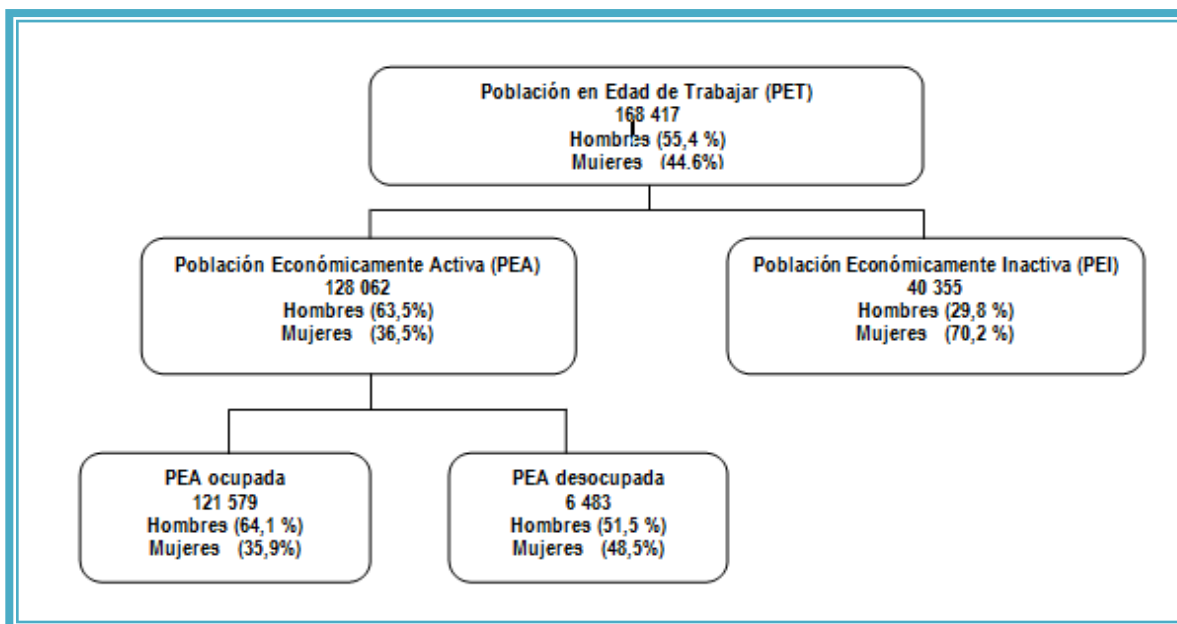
Población en Edad de Trabajar (PET)
168 417
Hombres (55,4 %)
Mujeres (44.6%)

Población Económicamente Activa (PEA)
128 062
Hombres (63,5%)
Mujeres (36,5%)

Población Económicamente Inactiva (PEI)
40 355
Hombres (29,8 %)
Mujeres (70,2 %)

PEA ocupada
121 579
Hombres (64,1 %)
Mujeres (35,9%)

PEA desocupada
6 483
Hombres (51,5 %)
Mujeres (48,5%)